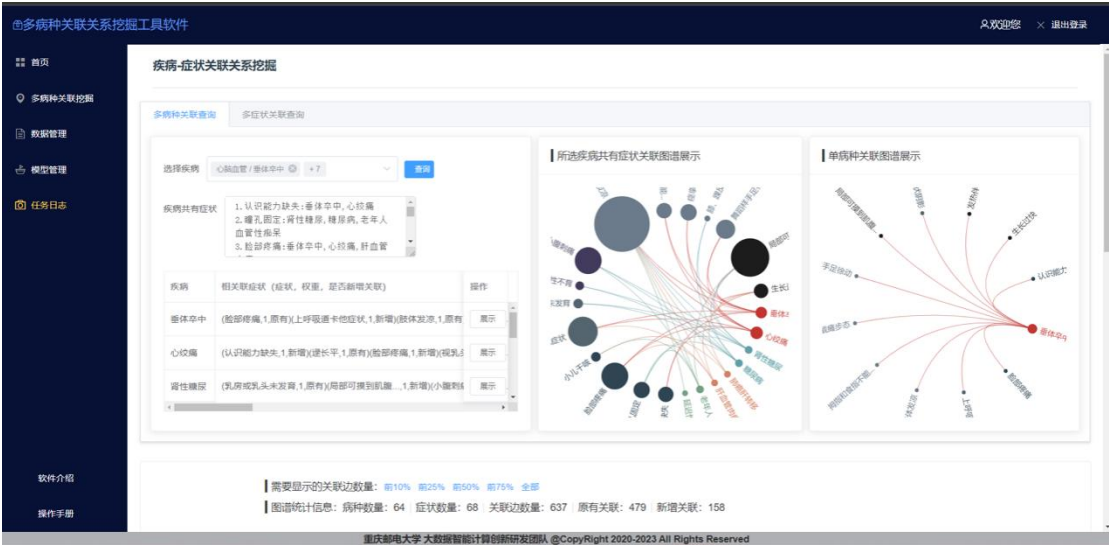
多病种关联关系挖掘工具软件

欢迎您 × 退出登录

首页
多病种关联挖掘
数据管理
模型管理
任务日志

软件介绍
操作手册

疾病-症状关联关系挖掘

多病种关联查询 多症状关联查询

选择疾病 心脑血管 / 垂体卒中 +7 查询

疾病共有症状 1. 认识能力缺失：垂体卒中，心绞痛 2. 瞳孔固定：肾性糖尿，糖尿病，老年人血管性痴呆 3. 脸部疼痛：垂体卒中，心绞痛，肝血管

| 疾病 | 相关联症状（症状，权重，是否新增关联） | 操作 |
|---|---|---|
| 垂体卒中 | (脸部疼痛,1,原有)(上呼吸道卡他症状,1,新增)(肢体发凉,1,原有 | 展示 |
| 心绞痛 | (认识能力缺失,1,新增)(迷长平,1,原有)(脸部疼痛,1,新增)(视乳 | 展示 |
| 肾性糖尿 | (乳房或乳头未发育,1,原有)(局部可摸到肌酸...,1,新增)(小腿刺 | 展示 |

所选疾病共有症状关联图谱展示

心绞痛 垂体卒中 肾性糖尿 生长过 小儿手足 脸部疼痛 症状 发育 性不育

单病种关联图谱展示

局部可摸到肌酸 认识能力 发性神 生长过快 认识能力 手足抽动 垂体卒中 面瘫步态 局部肌肉酸不能 肢体发凉 上呼吸 脸部疼痛

需要显示的关联边数量：前10% 前25% 前50% 前75% 全部
图谱统计信息：病种数量：64 症状数量：68 关联边数量：637 原有关联：479 新增关联：158

重庆邮电大学 大数据智能计算创新研发团队 @CopyRight 2020-2023 All Rights Reserved